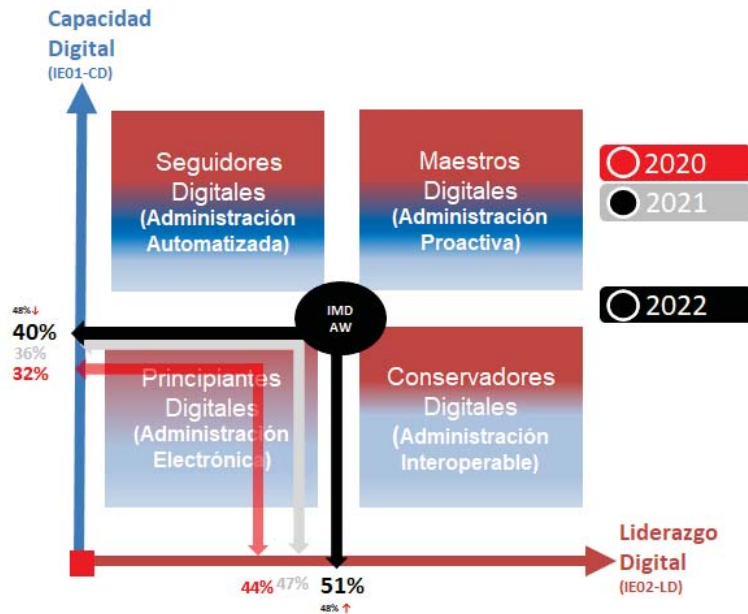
Capacidad Digital
(IE01-CD)

Seguidores Digitales
(Administración Automatizada)

Maestros Digitales
(Administración Proactiva)

2020
2021
2022

48%↓
40%
36%
32%

IMD AW

Principiantes Digitales
(Administración Electrónica)

Conservadores Digitales
(Administración Interoperable)

Liderazgo Digital
(IE02-LD)

44% 47% 51%
48%↑